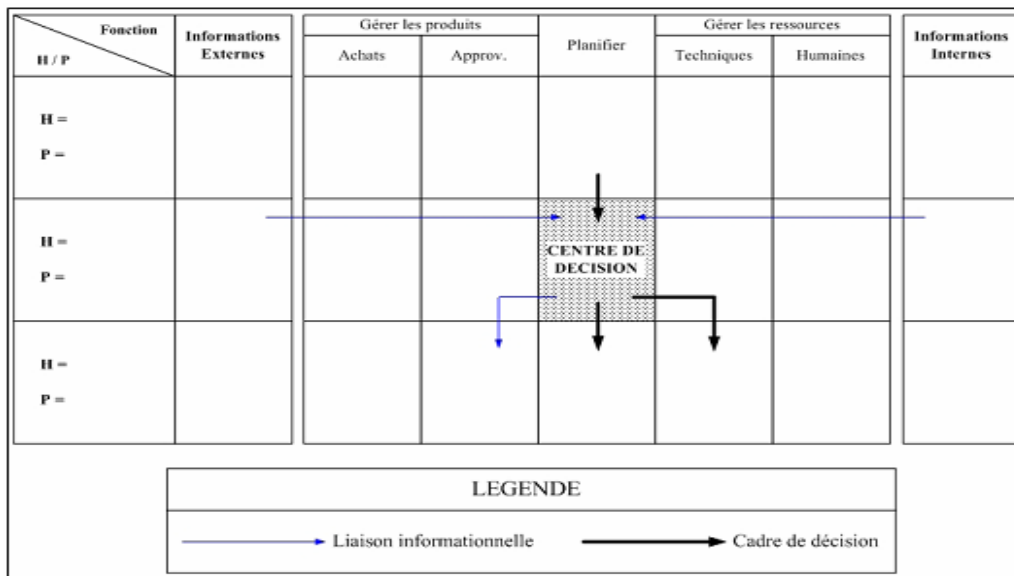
| Fonction H / P | Informations Externes | Gérer les produits: Achats | Gérer les produits: Approv. | Planifier | Gérer les ressources: Techniques | Gérer les ressources: Humaines | Informations Internes |
|---|---|---|---|---|---|---|---|
| H = P = | | | | | | | |
| H = P = | | | | CENTRE DE DECISION | | | |
| H = P = | | | | | | | |

LEGENDE

Liaison informationnelle

Cadre de décision